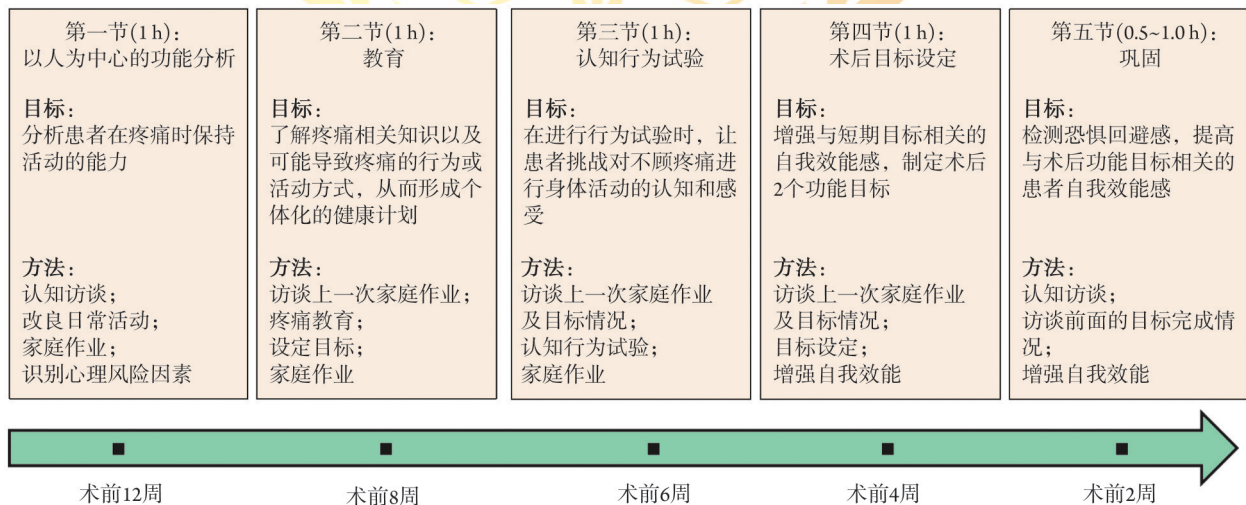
第一节(1 h)：
以人为中心的功能分析

目标：
分析患者在疼痛时保持活动的能力

方法：
认知访谈；
改良日常活动；
家庭作业；
识别心理风险因素

第二节(1 h)：
教育

目标：
了解疼痛相关知识以及可能导致疼痛的行为或活动方式，从而形成个体化的健康计划

方法：
访谈上一次家庭作业；
疼痛教育；
设定目标；
家庭作业

第三节(1 h)：
认知行为试验

目标：
在进行行为试验时，让患者挑战对不顾疼痛进行身体活动的认知和感受

方法：
访谈上一次家庭作业及目标情况；
认知行为试验；
家庭作业

第四节(1 h)：
术后目标设定

目标：
增强与短期目标相关的自我效能感，制定术后2个功能目标

方法：
访谈上一次家庭作业及目标情况；
目标设定；
增强自我效能

第五节(0.5~1.0 h)：
巩固

目标：
检测恐惧回避感，提高与术后功能目标相关的患者自我效能感

方法：
认知访谈；
访谈前面的目标完成情况；
增强自我效能

术前12周
术前8周
术前6周
术前4周
术前2周